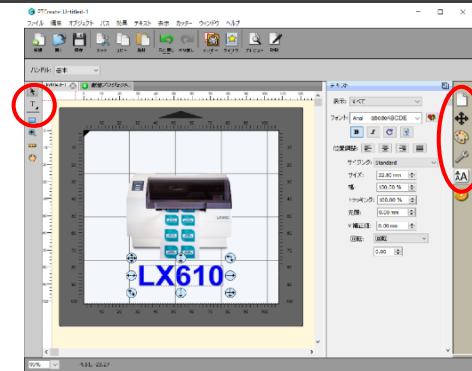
PTCreate Lt-titled-1
ファイル 編集 オブジェクト パス 効果 テキスト 表示 カッター ウィンドウ ヘルプ
新規 開く 保存 カット コピー 貼付 元に戻す やり直し インポート ウィザード プレビュー 印刷
ハンドル: 基本
LX610
テキスト
表示: すべて
フォント: Arial abcdeABCDE
位置調整:
サイズ: 22.80 mm
幅: 100.00 %
トラッキング: 100.00 %
光源: 0.00 mm
行間: 0.00 mm
回転:
0.00
LX610
95%